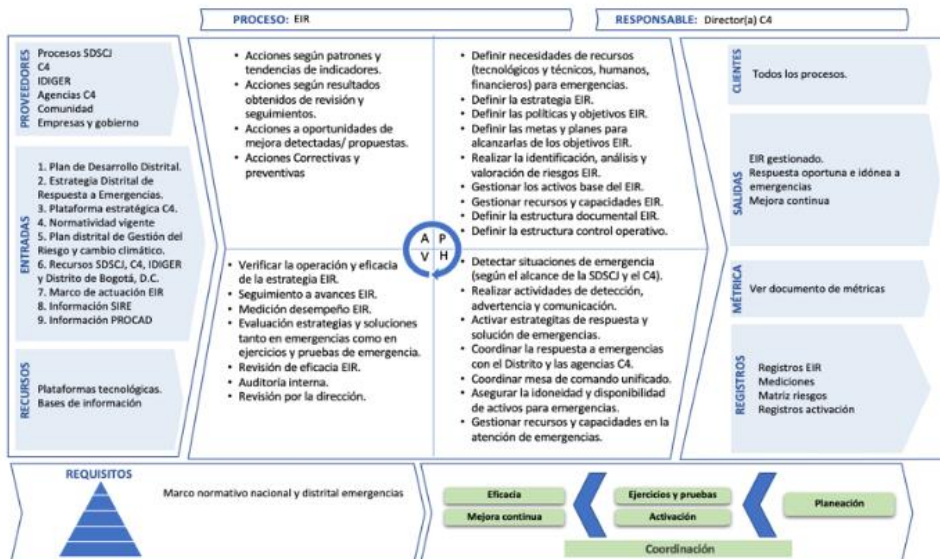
PROCESO: EIR

RESPONSABLE: Director(a) C4

PROVEEDORES

Procesos SDSCJ
C4
IDIGER
Agencias C4
Comunidad
Empresas y gobierno

ENTRADAS

1. Plan de Desarrollo Distrital.
2. Estrategia Distrital de Respuesta a Emergencias.
3. Plataforma estratégica C4.
4. Normatividad vigente
5. Plan distrital de Gestión del Riesgo y cambio climático.
6. Recursos SDSCJ, C4, IDIGER y Distrito de Bogotá, D.C.
7. Marco de actuación EIR
8. Información SIRE
9. Información PROCAD

RECURSOS

Plataformas tecnológicas.
Bases de información

- Acciones según patrones y tendencias de indicadores.
- Acciones según resultados obtenidos de revisión y seguimientos.
- Acciones a oportunidades de mejora detectadas/ propuestas.
- Acciones Correctivas y preventivas

- Definir necesidades de recursos (tecnológicos y técnicos, humanos, financieros) para emergencias.
- Definir la estrategia EIR.
- Definir las políticas y objetivos EIR.
- Definir las metas y planes para alcanzarlas de los objetivos EIR.
- Realizar la identificación, análisis y valoración de riesgos EIR.
- Gestionar los activos base del EIR.
- Gestionar recursos y capacidades EIR.
- Definir la estructura documental EIR.
- Definir la estructura control operativo.

A P
V H

- Verificar la operación y eficacia de la estrategia EIR.
- Seguimiento a avances EIR.
- Medición desempeño EIR.
- Evaluación estrategias y soluciones tanto en emergencias como en ejercicios y pruebas de emergencia.
- Revisión de eficacia EIR.
- Auditoría interna.
- Revisión por la dirección.

- Detectar situaciones de emergencia (según el alcance de la SDSCJ y el C4).
- Realizar actividades de detección, advertencia y comunicación.
- Activar estrategitas de respuesta y solución de emergencias.
- Coordinar la respuesta a emergencias con el Distrito y las agencias C4.
- Coordinar mesa de comando unificado.
- Asegurar la idoneidad y disponibilidad de activos para emergencias.
- Gestionar recursos y capacidades en la atención de emergencias.

CLIENTES

Todos los procesos.

SALIDAS

EIR gestionado.
Respuesta oportuna e idónea a emergencias
Mejora continua

MÉTRICA

Ver documento de métricas

REGISTROS

Registros EIR
Mediciones
Matriz riesgos
Registros activación

REQUISITOS

Marco normativo nacional y distrital emergencias

Eficacia
Mejora continua
Ejercicios y pruebas
Activación
Planeación
Coordinación